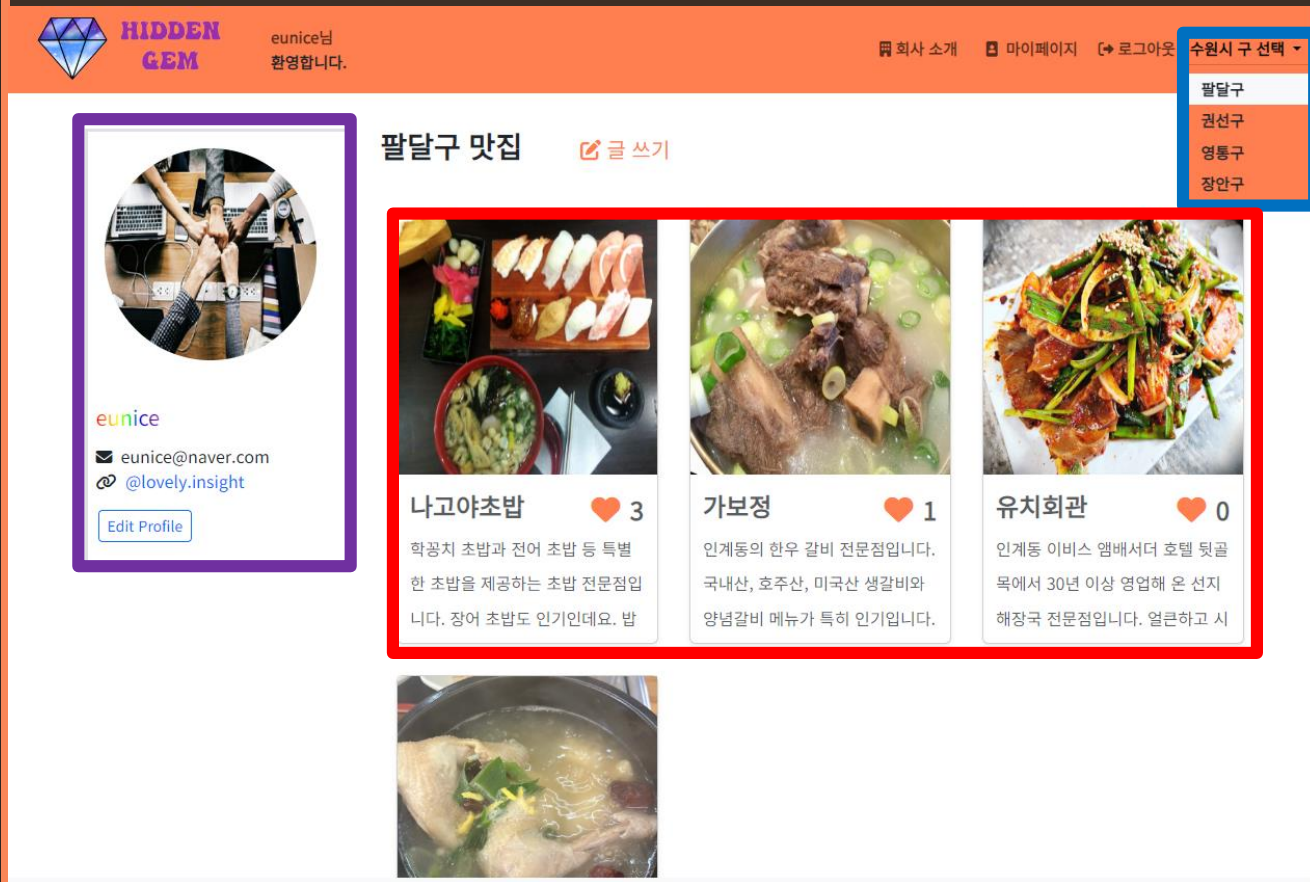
HIDDEN GEM

eunice님
환영합니다.

회사 소개 마이페이지 로그아웃 수원시 구 선택

팔달구
권선구
영통구
장안구

eunice
eunice@naver.com
@lovely.insight
Edit Profile

팔달구 맛집

글 쓰기

나고야초밥 3
학공치 초밥과 전어 초밥 등 특별한 초밥을 제공하는 초밥 전문점입니다. 장어 초밥도 인기인데요. 밥

가보정 1
인계동의 한우 갈비 전문점입니다. 국내산, 호주산, 미국산 생갈비와 양념갈비 메뉴가 특히 인기입니다.

유치회관 0
인계동 이비스 앰배서더 호텔 뒷골목에서 30년 이상 영업해 온 선지 해장국 전문점입니다. 얼큰하고 시